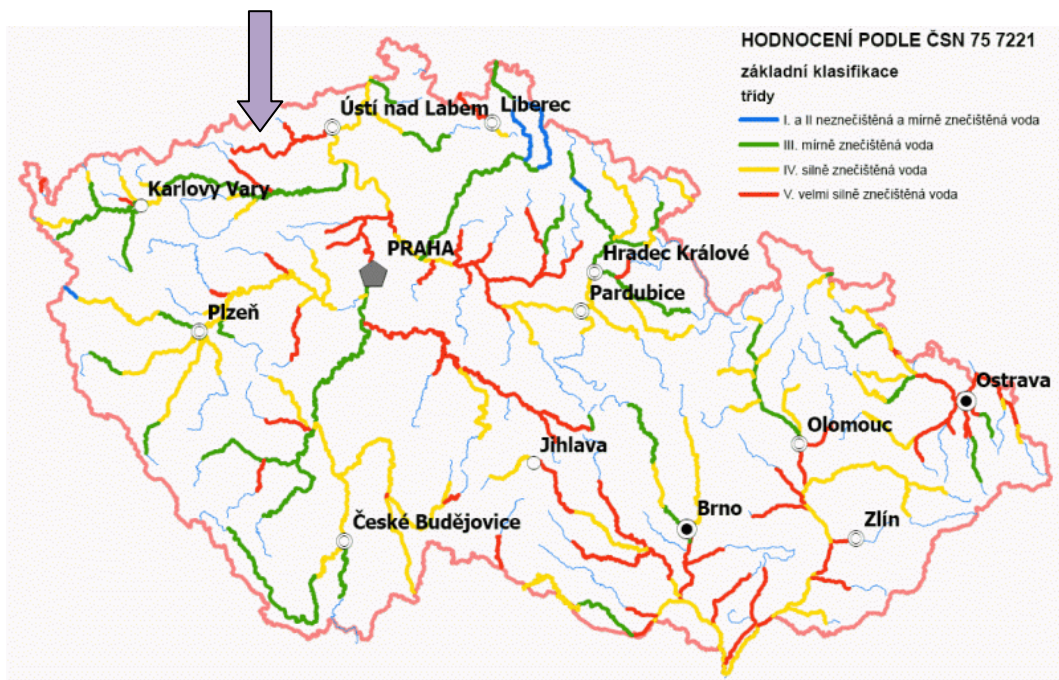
HODNOCENÍ PODLE ČSN 75 7221
základní klasifikace
třídy
I. a II neznečištěná a mírně znečištěná voda
III. mírně znečištěná voda
IV. silně znečištěná voda
V. velmi silně znečištěná voda

Ústí nad Labem
Liberec
Karlovy Vary
PRAHA
Hradec Králové
Pardubice
Plzeň
Ostrava
Olomouc
Jihlava
Brno
Zlín
České Budějovice